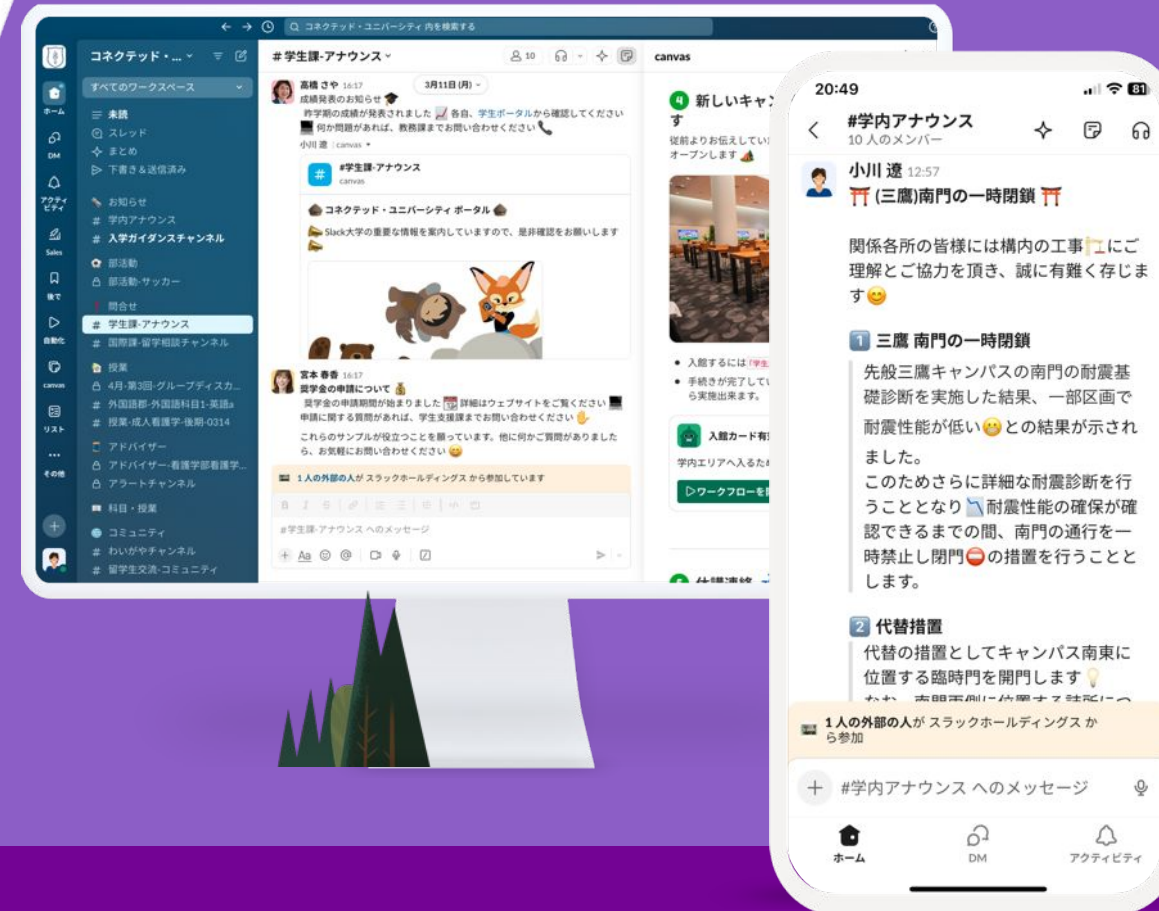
コネクテッド・ユニバーシティ 内を検索する

コネクテッド・...

ホーム
DM
アクティビティ
Sales
後で
自動化
canvas
リスト
その他

すべてのワークスペース
未読
スレッド
まとめ
下書き＆送信済み
お知らせ
# 学内アナウンス
# 入学ガイダンスチャンネル
部活動
部活動-サッカー
問合せ
# 学生課-アナウンス
# 国際課-留学相談チャンネル
授業
4月-第3回-グループディスカ...
# 外国語部-外国語科目1-英語a
# 授業-成人看護学-後期-0314
アドバイザー
アドバイザー-看護学部看護学...
# アラートチャンネル
科目・授業
コミュニティ
# わいがやチャンネル
# 留学生交流-コミュニティ

#学生課-アナウンス
10
canvas

高橋 さや 16:17
3月11日 (月)
成績発表のお知らせ
昨学期の成績が発表されました 各自、学生ポータルから確認してください
何か問題があれば、教務課までお問い合わせください
小川 遼 | canvas
#学生課-アナウンス
canvas
コネクテッド・ユニバーシティ ポータル
Slack大学の重要な情報を案内していますので、是非確認をお願いします

宮本 春香 16:17
奨学金の申請について
奨学金の申請期間が始まりました 詳細はウェブサイトをご覧ください
申請に関する質問があれば、学生支援課までお問い合わせください
これらのサンプルが役立つことを願っています。他に何かご質問がありましたら、お気軽にお問い合わせください

1 人の外部の人が スラックホールディングス から参加しています
#学生課-アナウンス へのメッセージ

4 新しいキャン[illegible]す
従前よりお伝えしてい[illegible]オープンします
入館するには「学生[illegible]
手続きが完了してい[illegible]ら実施出来ます。
入館カード有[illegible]
学内エリアへ入るため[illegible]
ワークフローを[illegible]

20:49
#学内アナウンス
10 人のメンバー
小川 遼 12:57
(三鷹)南門の一時閉鎖

関係各所の皆様には構内の工事にご理解とご協力を頂き、誠に有難く存じます

1 三鷹 南門の一時閉鎖
先般三鷹キャンパスの南門の耐震基礎診断を実施した結果、一部区画で耐震性能が低いとの結果が示されました。
このためさらに詳細な耐震診断を行うこととなり耐震性能の確保が確認できるまでの間、南門の通行を一時禁止し閉門の措置を行うこととします。

2 代替措置
代替の措置としてキャンパス南東に位置する臨時門を開門します
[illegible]

1 人の外部の人が スラックホールディングス から参加
#学内アナウンス へのメッセージ
ホーム
DM
アクティビティ